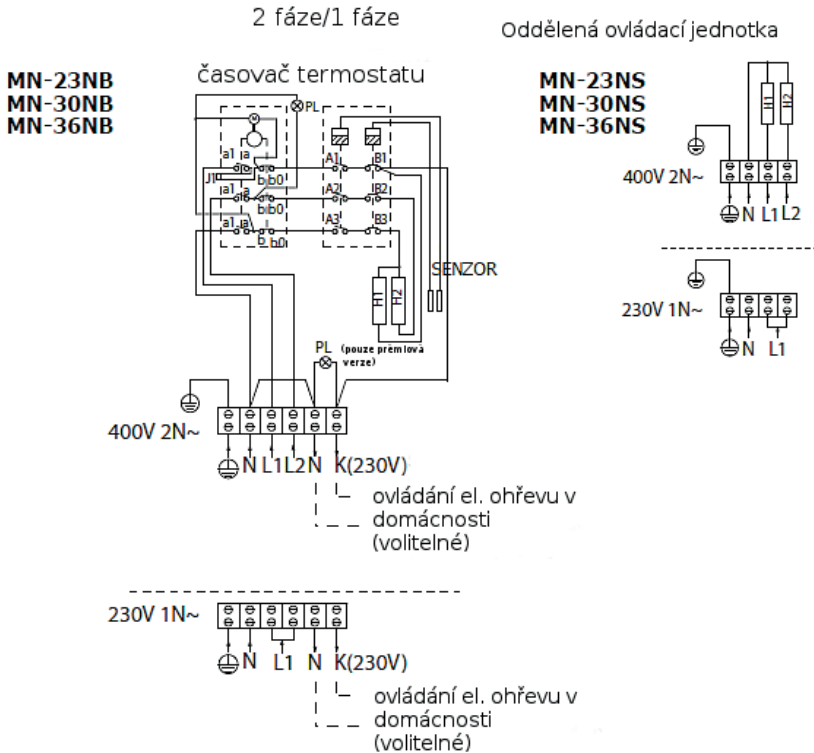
2 fáze/1 fáze

Oddělená ovládací jednotka

MN-23NB
MN-30NB
MN-36NB

časovač termostatu

PL

a1 a
b b0
J1
a1 a
b b0
a1 a
b b0

A1 B1
A2 B2
A3 B3

H1 H2

SENZOR

PL (pouze prémiová verze)

400V 2N~

N L1 L2 N K(230V)

ovládání el. ohřevu v domácnosti (volitelné)

230V 1N~

N L1 N K(230V)

ovládání el. ohřevu v domácnosti (volitelné)

MN-23NS
MN-30NS
MN-36NS

H1 H2

400V 2N~

N L1 L2

230V 1N~

N L1